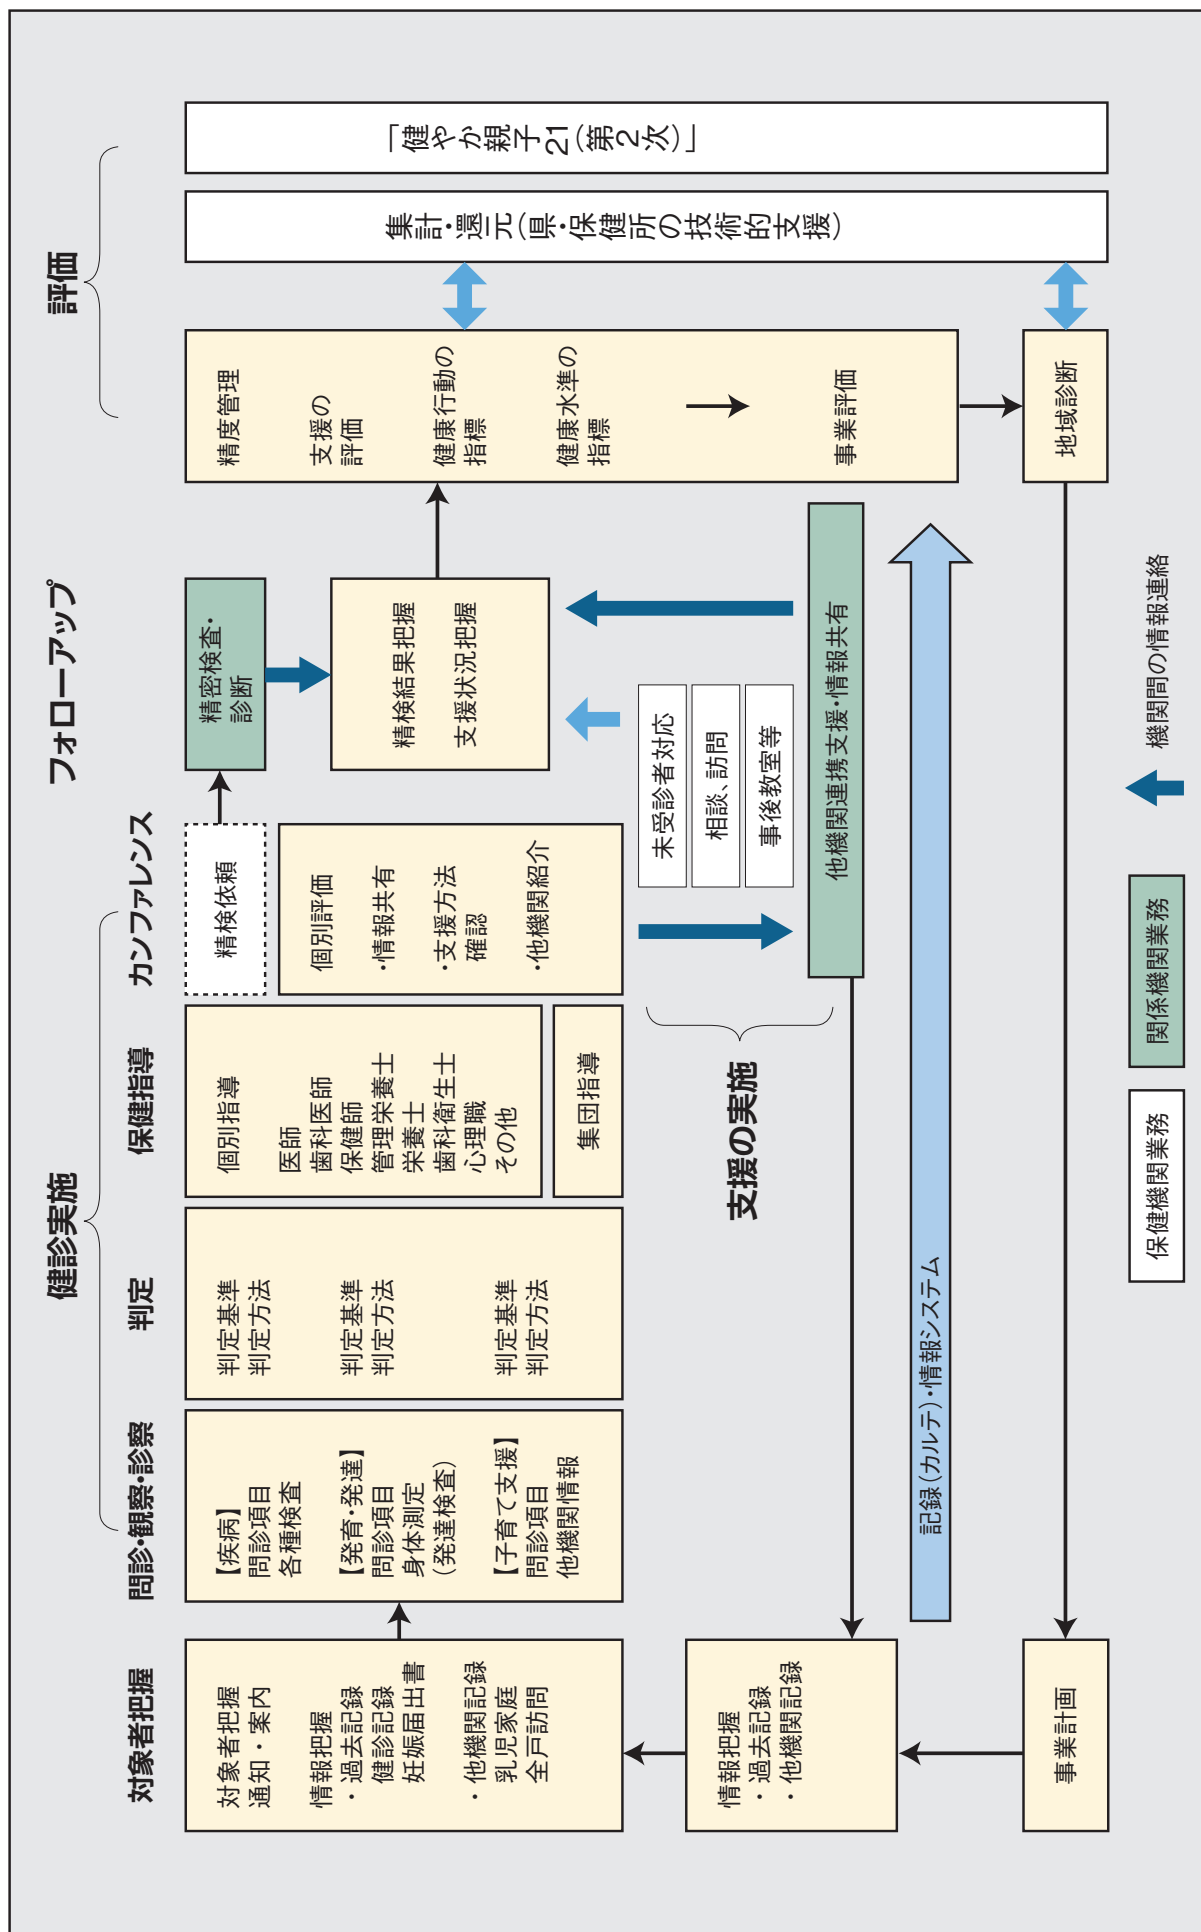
評価

「健やか親子21(第2次)」

集計・還元(県・保健所の技術的支援)

精度管理

支援の評価

健康行動の指標

健康水準の指標

事業評価

地域診断

フォローアップ

精密検査・診断

精検結果把握

支援状況把握

他機関連携支援・情報共有

未受診者対応

相談、訪問

事後教室等

健診実施

カンファレンス

精検依頼

個別評価

・情報共有

・支援方法確認

・他機関紹介

保健指導

個別指導

医師
歯科医師
保健師
管理栄養士
栄養士
歯科衛生士
心理職
その他

集団指導

支援の実施

判定

判定基準
判定方法

判定基準
判定方法

判定基準
判定方法

問診・観察・診察

【疾病】
問診項目
各種検査

【発育・発達】
問診項目
身体測定
(発達検査)

【子育て支援】
問診項目
他機関情報

記録(カルテ)・情報システム

対象者把握

対象者把握
通知・案内

情報把握
・過去記録
健診記録
妊娠届出書

・他機関記録
乳児家庭
全戸訪問

情報把握
・過去記録
・他機関記録

事業計画

機関間の情報連絡

関係機関業務

保健機関業務